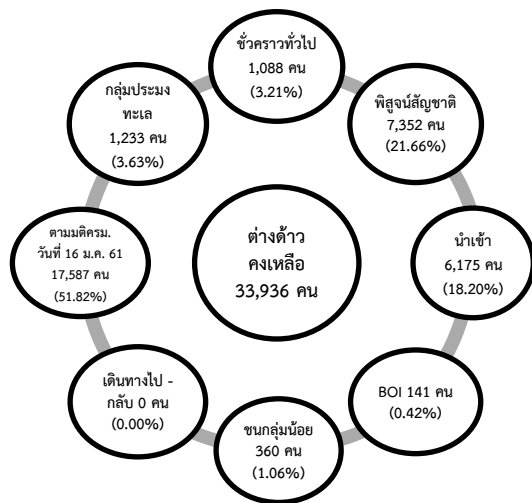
ต่างด้าว
คงเหลือ
33,936 คน

ชั่วคราวทั่วไป
1,088 คน
(3.21%)

พิสูจน์สัญชาติ
7,352 คน
(21.66%)

นำเข้า
6,175 คน
(18.20%)

BOI 141 คน
(0.42%)

ชนกลุ่มน้อย
360 คน
(1.06%)

เดินทางไป - กลับ 0 คน
(0.00%)

ตามมติครม.
วันที่ 16 ม.ค. 61
17,587 คน
(51.82%)

กลุ่มประมง
ทะเล
1,233 คน
(3.63%)